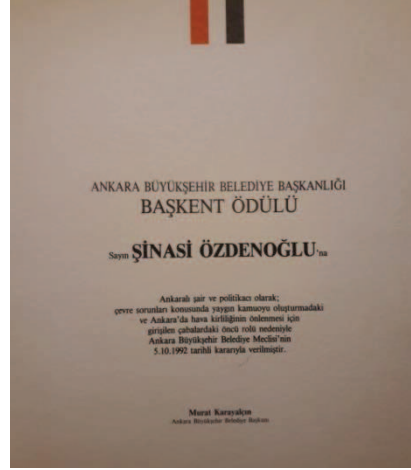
ANKARA BÜYÜKŞEHİR BELEDİYE BAŞKANLIĞI
BAŞKENT ÖDÜLÜ

Sayın ŞİNASİ ÖZDENOĞLU'na

Ankaralı şair ve politikacı olarak; çevre sorunları konusunda yaygın kamuoyu oluşturmadaki ve Ankara'da hava kirliliğinin önlenmesi için girişilen çabalardaki öncü rolü nedeniyle Ankara Büyükşehir Belediye Meclisi'nin 5.10.1992 tarihli kararıyla verilmiştir.

Murat Karayalçın
Ankara Büyükşehir Belediye Başkanı